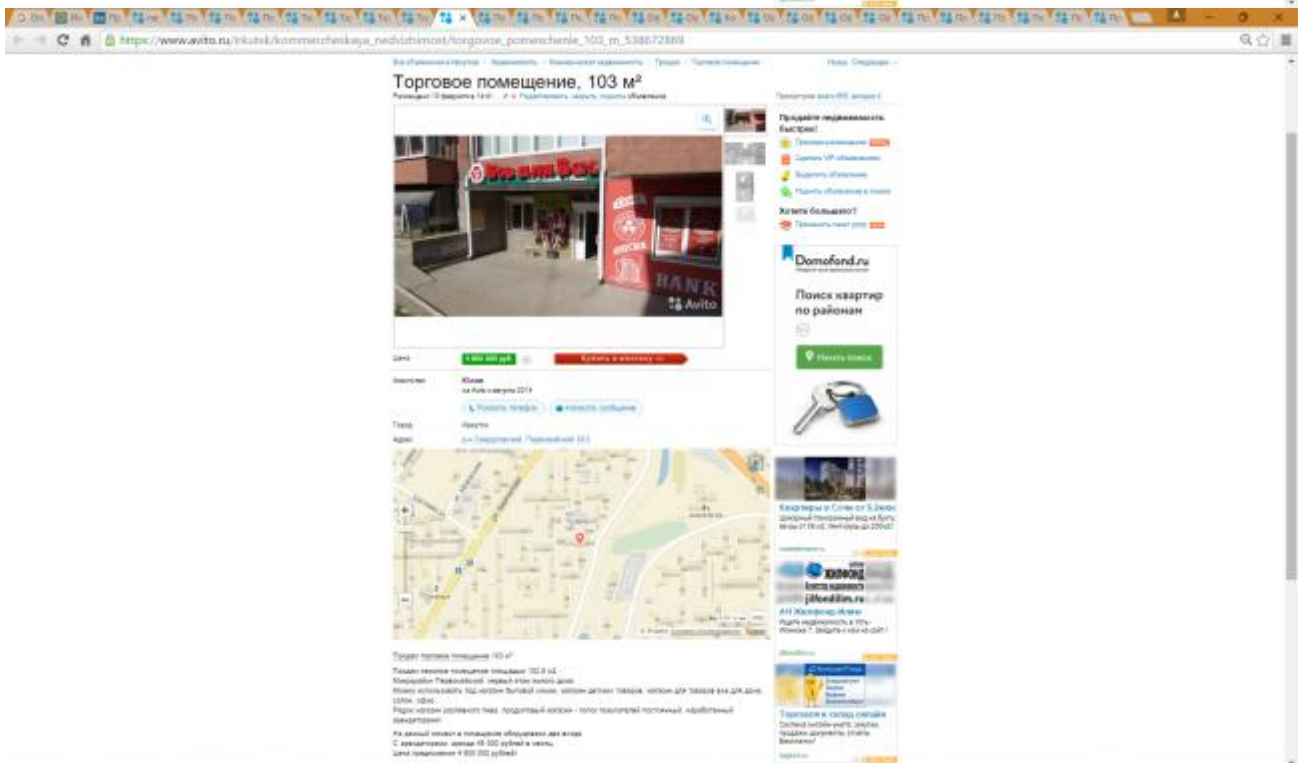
https://www.avito.ru/irkutsk/kommercheskaya_nedvizhimost/torgovoe_pomeschenie_103_m_538672889

Торговое помещение, 103 м²

Продайте недвижимость быстрее!

Хотите большего?

Domofond.ru

Поиск квартир по районам

Начать поиск

Avito

BANK

Цена

Контактное лицо

Город

Адрес

Квартиры в Сочи от 5,3млн

АН Жилфонд Иркутск

jilfondirk.ru

Торговля и склад онлайн

Продаю торговое помещение 103 м²

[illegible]